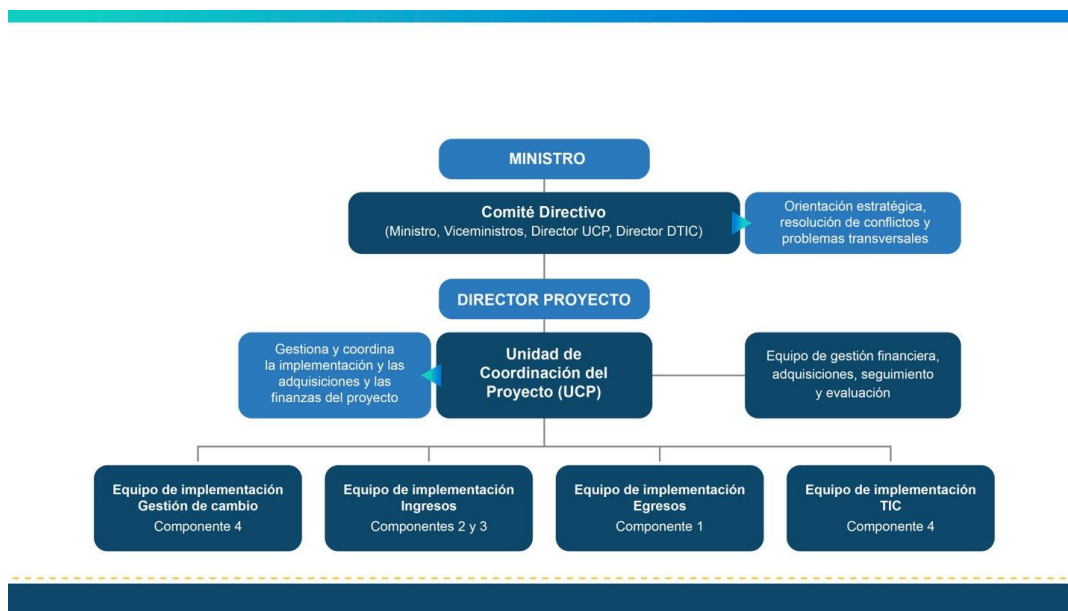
MINISTRO

Comité Directivo
(Ministro, Viceministros, Director UCP, Director DTIC)

Orientación estratégica, resolución de conflictos y problemas transversales

DIRECTOR PROYECTO

Gestiona y coordina la implementación y las adquisiciones y las finanzas del proyecto

Unidad de Coordinación del Proyecto (UCP)

Equipo de gestión financiera, adquisiciones, seguimiento y evaluación

Equipo de implementación Gestión de cambio
Componente 4

Equipo de implementación Ingresos
Componentes 2 y 3

Equipo de implementación Egresos
Componente 1

Equipo de implementación TIC
Componente 4